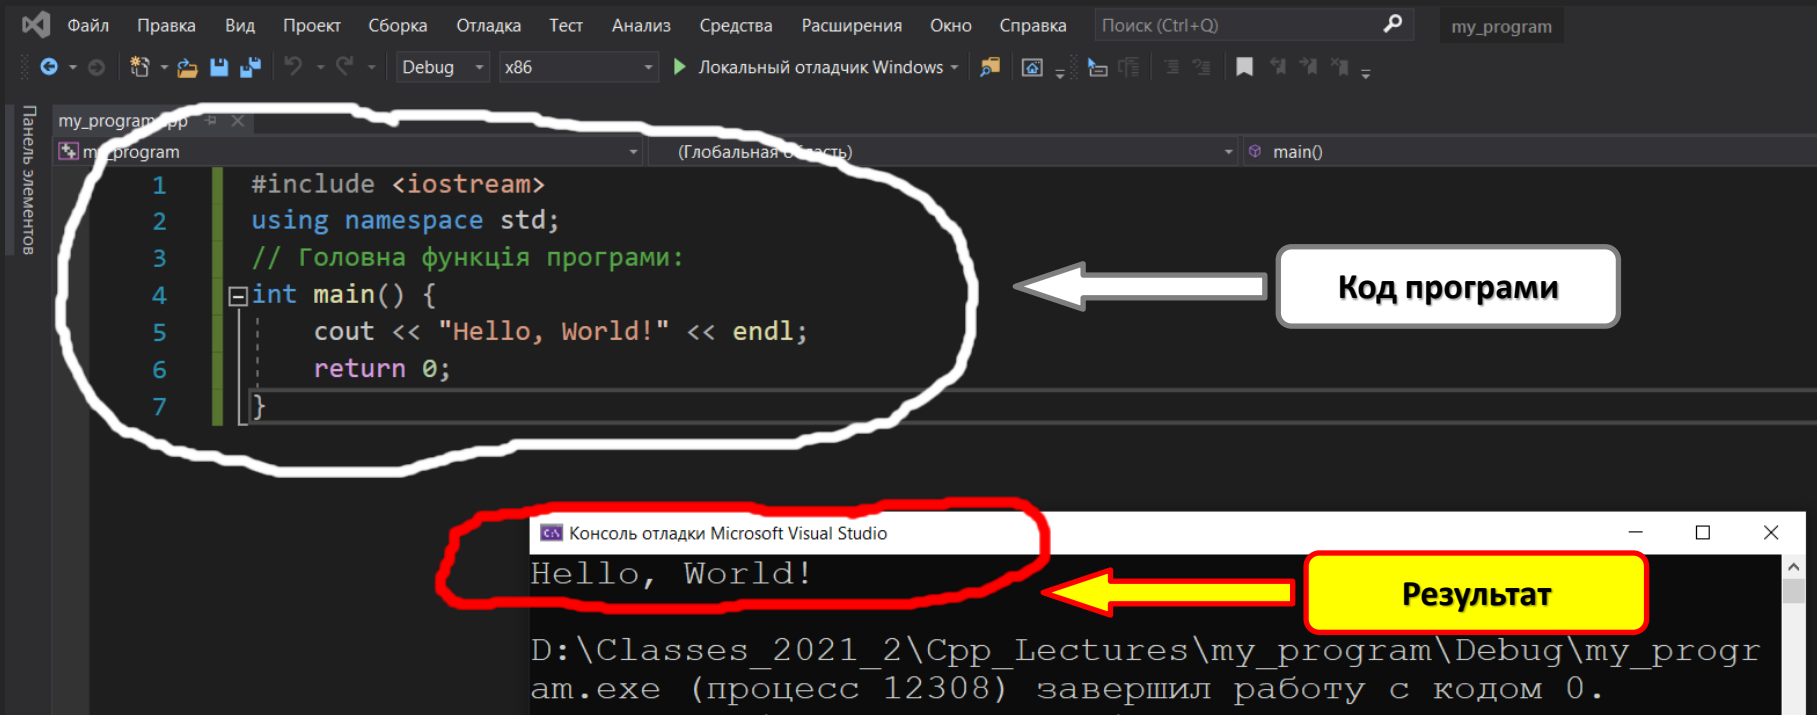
Файл Правка Вид Проект Сборка Отладка Тест Анализ Средства Расширения Окно Справка Поиск (Ctrl+Q) my_program

Debug x86 Локальный отладчик Windows

Панель элементов

my_program.cpp

my_program (Глобальная область) main()

1 #include <iostream>
2 using namespace std;
3 // Головна функція програми:
4 int main() {
5 cout << "Hello, World!" << endl;
6 return 0;
7 }

Код програми

Консоль отладки Microsoft Visual Studio

Hello, World!

D:\Classes_2021_2\Cpp_Lectures\my_program\Debug\my_program.exe (процесс 12308) завершил работу с кодом 0.

Результат